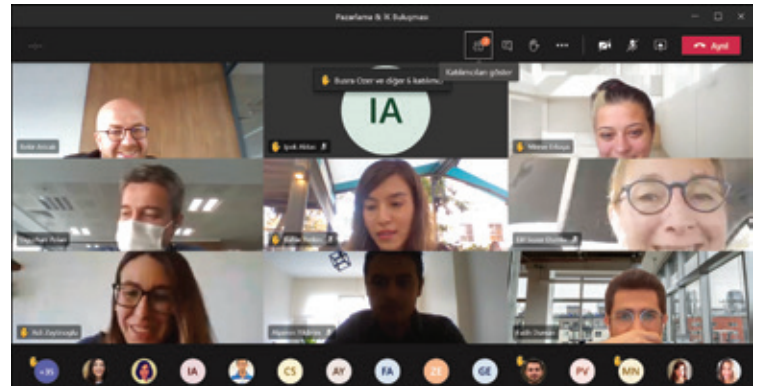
Pazarlama & İK Buluşması

Ayrıl

Busra Ozer ve diğer 6 katılımcı

Katılımcıları göster

IA

Erdal Arıcak

Ipek Akbas

Mesut Erkaya

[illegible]

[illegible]

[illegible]

Aslı Zeytinoğlu

Alperen Yıldırım

Fatih Dumlu

+35

IA

CS

AY

FA

ZE

GE

PV

MN